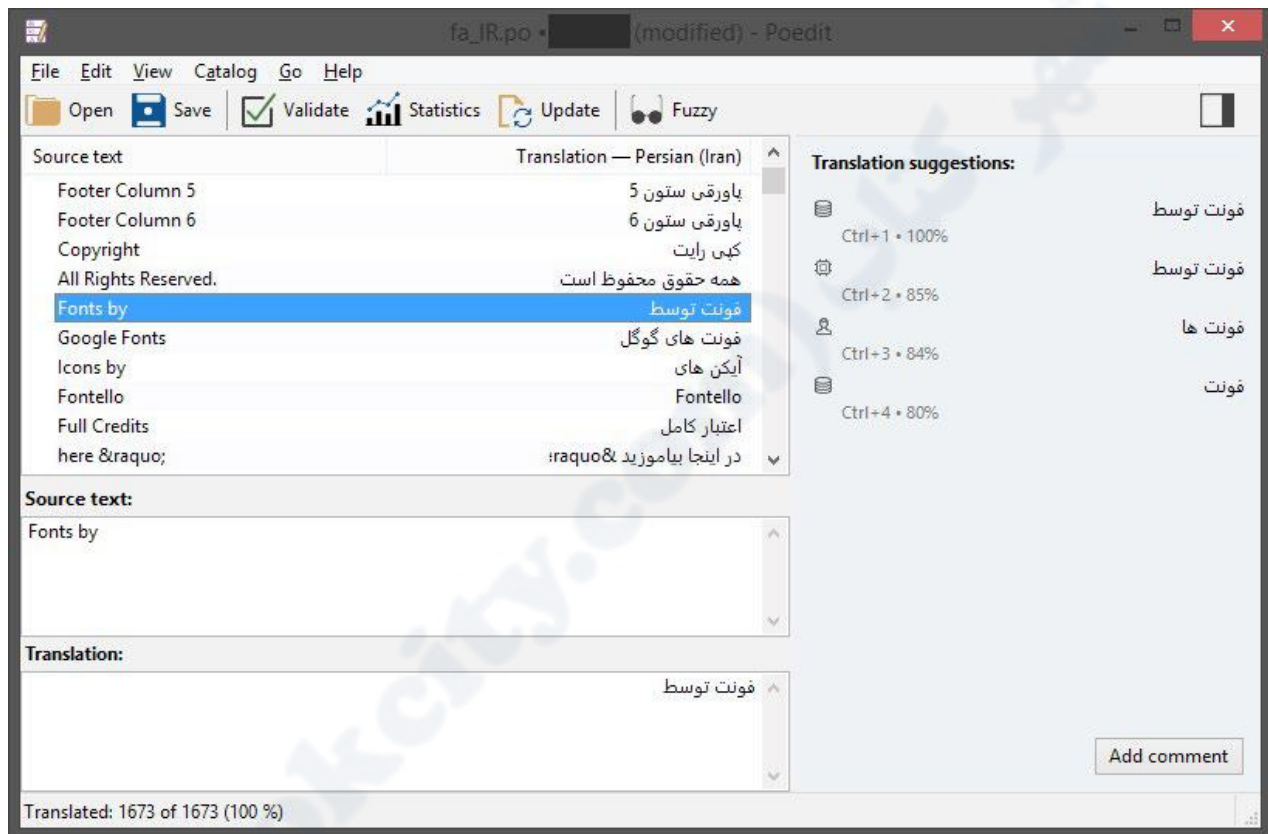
fa_IR.po • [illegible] (modified) - Poedit

File Edit View Catalog Go Help

Open Save Validate Statistics Update Fuzzy

| Source text | Translation — Persian (Iran) |
|---|---|
| Footer Column 5 | پاورقی ستون 5 |
| Footer Column 6 | پاورقی ستون 6 |
| Copyright | کپی رایت |
| All Rights Reserved. | همه حقوق محفوظ است |
| Fonts by | فونت توسط |
| Google Fonts | فونت های گوگل |
| Icons by | آیکن های |
| Fontello | Fontello |
| Full Credits | اعتبار کامل |
| here &raquo; | در اینجا بیاموزید &raquo; |

Source text:
Fonts by

Translation:
فونت توسط

Translation suggestions:
فونت توسط
Ctrl+1 • 100%
فونت توسط
Ctrl+2 • 85%
فونت ها
Ctrl+3 • 84%
فونت
Ctrl+4 • 80%

Add comment

Translated: 1673 of 1673 (100 %)